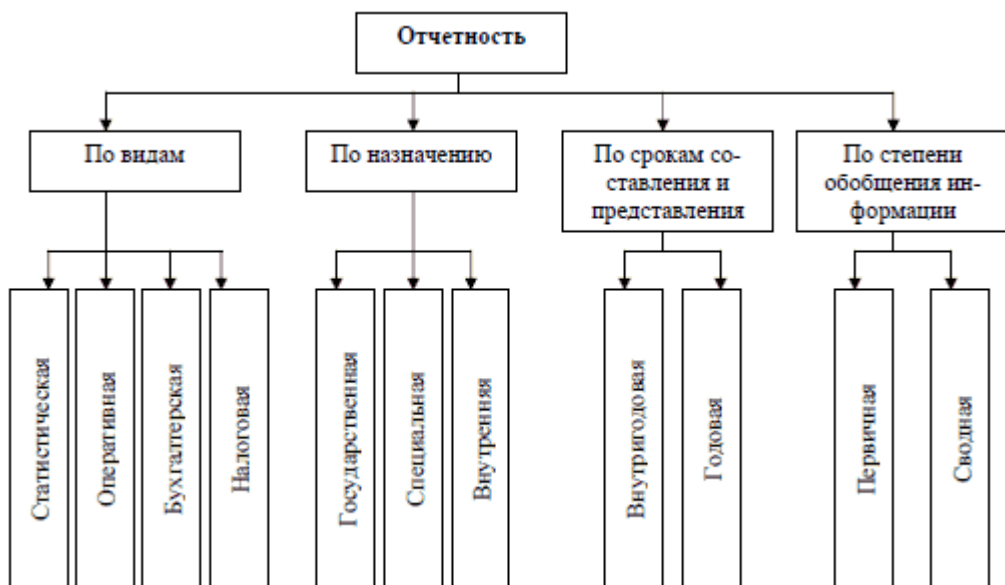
Отчетность

По видам

По назначению

По срокам составления и представления

По степени обобщения информации

Статистическая

Оперативная

Бухгалтерская

Налоговая

Государственная

Специальная

Внутреняя

Внутригодовая

Годовая

Первичная

Сводная